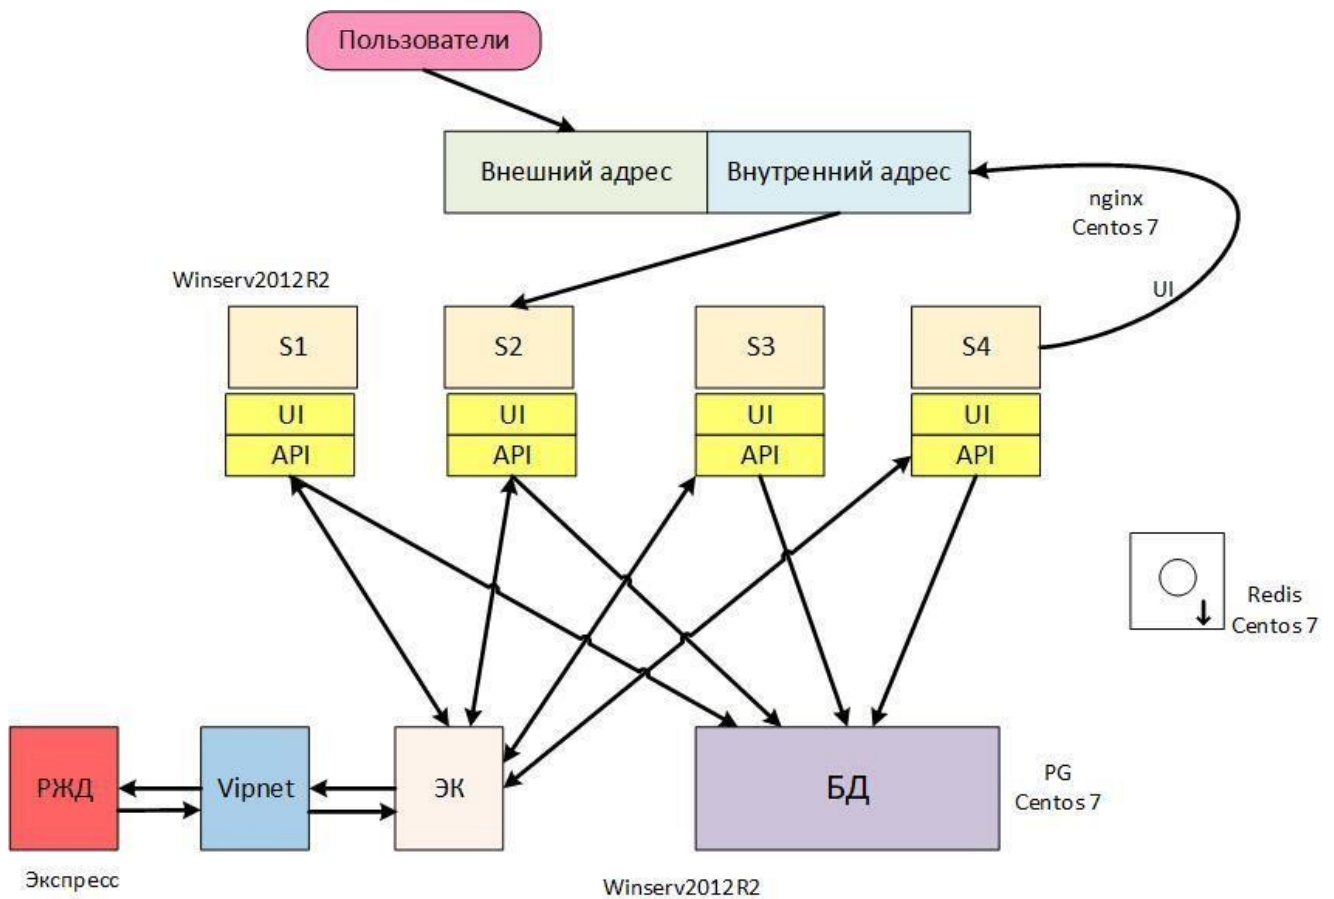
Пользователи

Внешний адрес

Внутренний адрес

nginx
Centos 7

UI

Winserv2012 R2

S1

UI

API

S2

UI

API

S3

UI

API

S4

UI

API

Redis
Centos 7

РЖД

Vipnet

ЭК

БД

PG
Centos 7

Экспресс

Winserv2012 R2